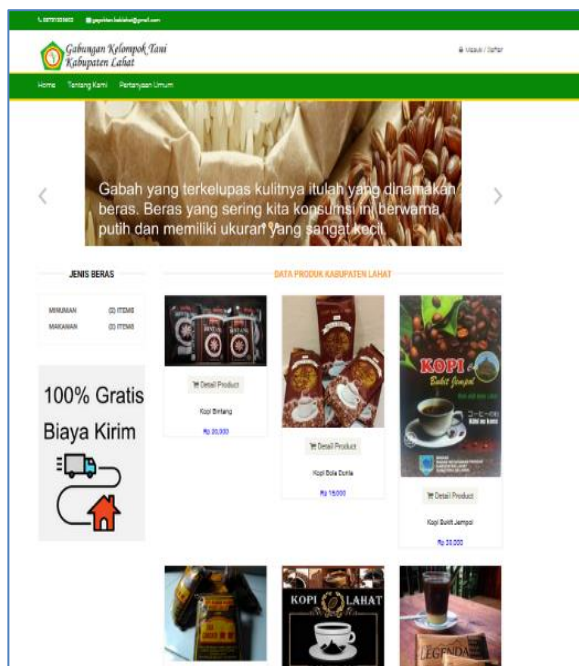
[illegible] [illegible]@gmail.com

Gabungan Kelompok Tani Kabupaten Lahat

Masuk / Daftar

Home Tentang Kami Pertanyaan Umum

Gabah yang terkelupas kulitnya itulah yang dinamakan beras. Beras yang sering kita konsumsi ini berwarna putih dan memiliki ukuran yang sangat kecil.

JENIS BERAS

MINUMAN (3) ITEMS
MAKANAN (3) ITEMS

100% Gratis Biaya Kirim

DATA PRODUK KABUPATEN LAHAT

Detail Product
Kopi Bintang
Rp 20,000

Detail Product
Kopi Bola Dunia
Rp 15,000

KOPI Bukit Jempol
Detail Product
Kopi Bukit Jempol
Rp 25,000

KOPI LAHAT

LEGENDA